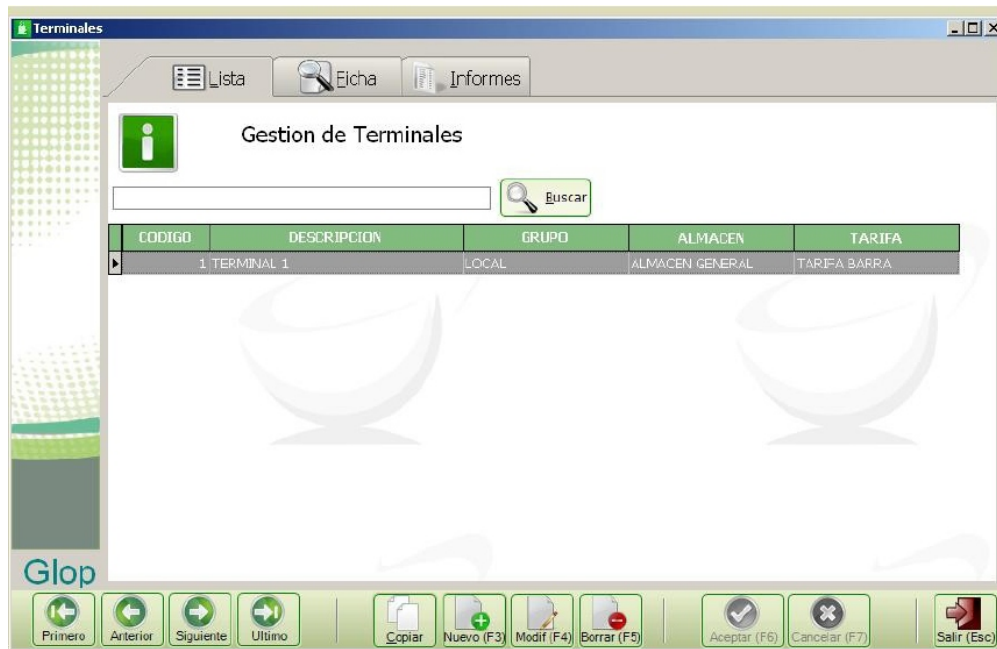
Terminales

Lista | Ficha | Informes

Gestion de Terminales

Buscar

| CODIGO | DESCRIPCION | GRUPO | ALMACEN | TARIFA |
|---|---|---|---|---|
| 1 | TERMINAL 1 | LOCAL | ALMACEN GENERAL | TARIFA BARRA |

Glop

Primero | Anterior | Siguiente | Ultimo | Copiar | Nuevo (F3) | Modif (F4) | Borrar (F5) | Aceptar (F6) | Cancelar (F7) | Salir (Esc)